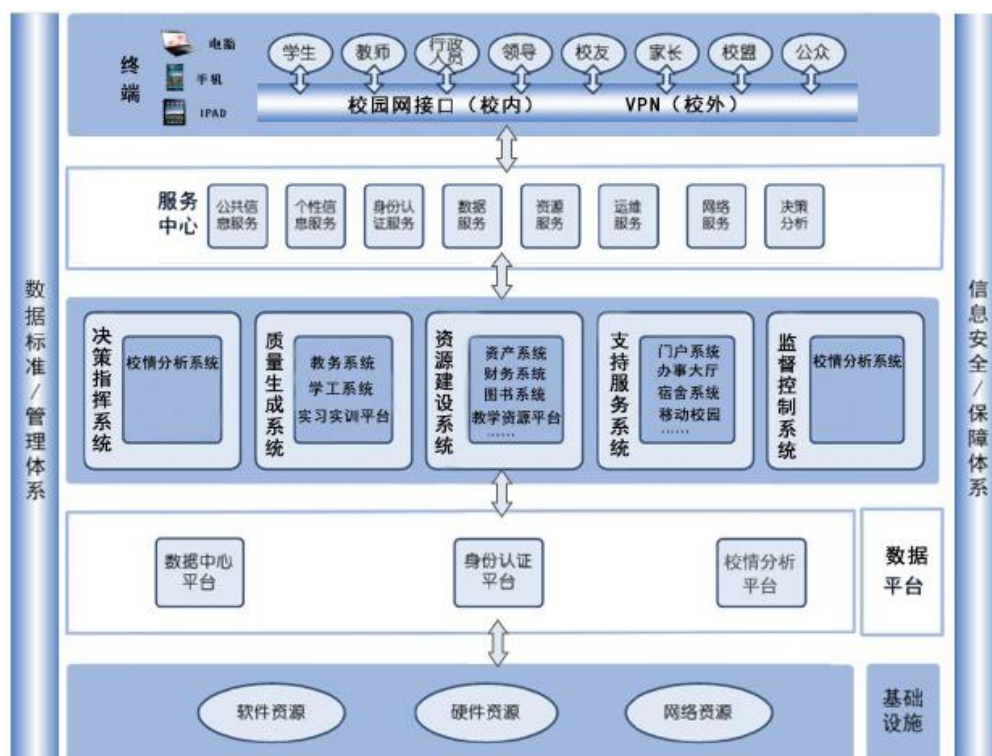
数据标准/管理体系

终端
电脑
手机
IPAD

学生 教师 行政人员 领导 校友 家长 校盟 公众

校园网接口（校内） VPN（校外）

服务中心
公共信息服务
个性信息服务
身份认证服务
数据服务
资源服务
运维服务
网络服务
决策分析

决策指挥系统
校情分析系统

质量生成系统
教务系统
学工系统
实习实训平台

资源建设系统
资产系统
财务系统
图书系统
教学资源平台
……

支持服务系统
门户系统
办事大厅
宿舍系统
移动校园
……

监督控制系统
校情分析系统

数据中心平台
身份认证平台
校情分析平台
数据平台

软件资源
硬件资源
网络资源
基础设施

信息安全/保障体系